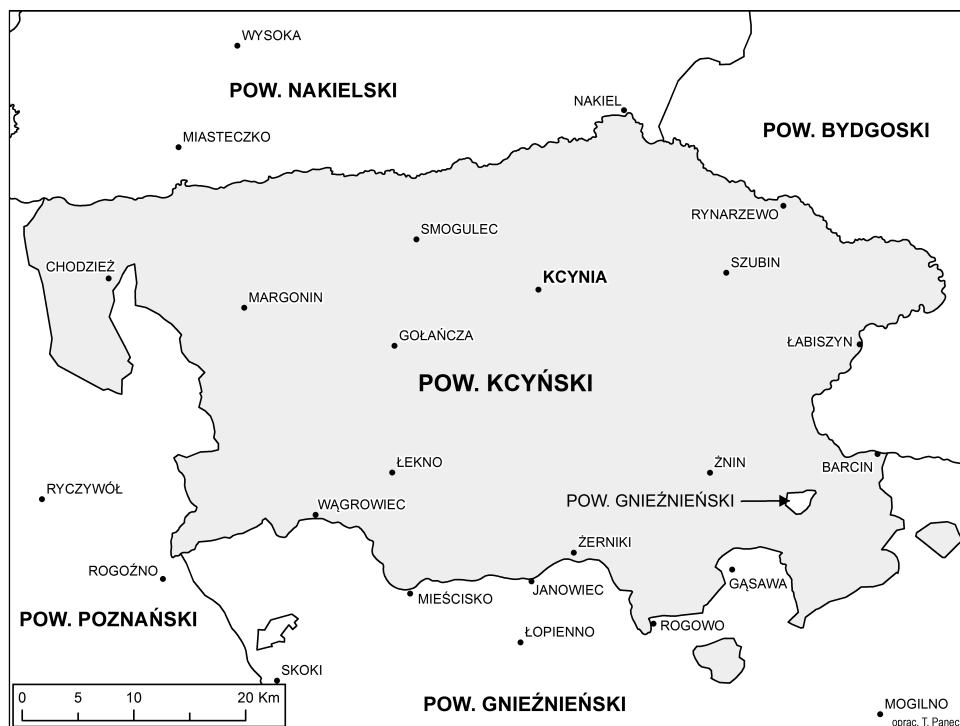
WYSOKA

POW. NAKIELSKI

NAKIEL

MIASTECZKO

POW. BYDGOSKI

RYNARZEWO

SMOGULEC

CHODZIEŻ

KCYNIA

SZUBIN

MARGONIN

GOŁAŃCZA

ŁABISZYN

POW. KCYŃSKI

ŁEKNO

ŻNIN

BARCIN

RYCZYWÓŁ

WĄGROWIEC

POW. GNIEŹNIEŃSKI

ŻERNIKI

ROGOŹNO

GĄSAWA

JANOWIEC

MIEŚCISKO

POW. POZNAŃSKI

ROGOWO

ŁOPIENNO

SKOKI

0 5 10 20 Km

POW. GNIEŹNIEŃSKI

MOGILNO

oprac. T. Panec